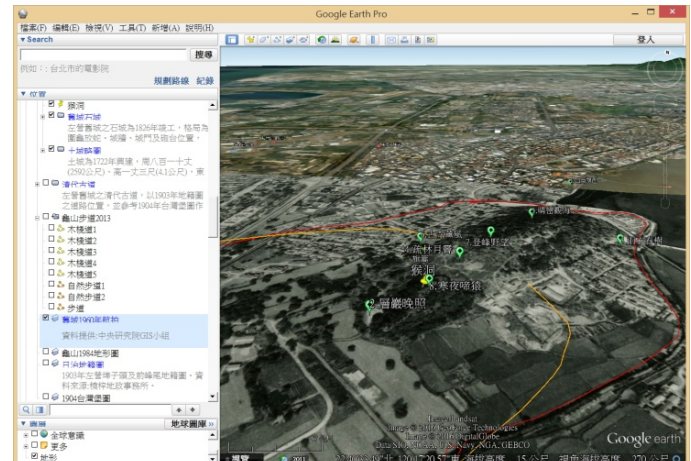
Google Earth Pro

檔案(F) 編輯(E) 檢視(V) 工具(T) 新增(A) 說明(H)

▼ Search

搜尋

例如：台北市的電影院

規劃路線 紀錄

▼ 位置

探洞

舊城石城

左營舊城之石城為1826年竣工，格局為圓角方形，城牆、城門及砲台位置

土城範圍

土城為1723年興建，周八百一十丈(2590公尺)，高一丈三尺(4.1公尺)，東

清代古道

左營舊城之清代古道，以1903年地籍圖之道路位置，並參考1904年台灣堡圖作

龜山步道2013

木棧道1

木棧道2

木棧道3

木棧道4

木棧道5

自然步道1

自然步道2

步道

舊城1900年前後

資料提供:中央研究院GIS小組

龜山1984地形圖

日治地籍圖

1903年左營埤子頭及前峰尾地籍圖，資料來源:楊梓故事地所。

1904台灣堡圖

▼ 圖層 地球圖庫 »

主要資料庫

全球意識

更多

地形

登入

崎壁觀照

7.登峰野望

落林日暮

林冷嶺

夜暗

3.寒夜暗狼

嵐巒晚照

Data SIO, NOAA, U.S. Navy, NGA, GEBCO

Image © 2014 DigitalGlobe

Image © 2014 CNES / Astrium

Google earth

導覽

2011

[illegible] 視角高度 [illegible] 公尺

15 公尺

270 公尺